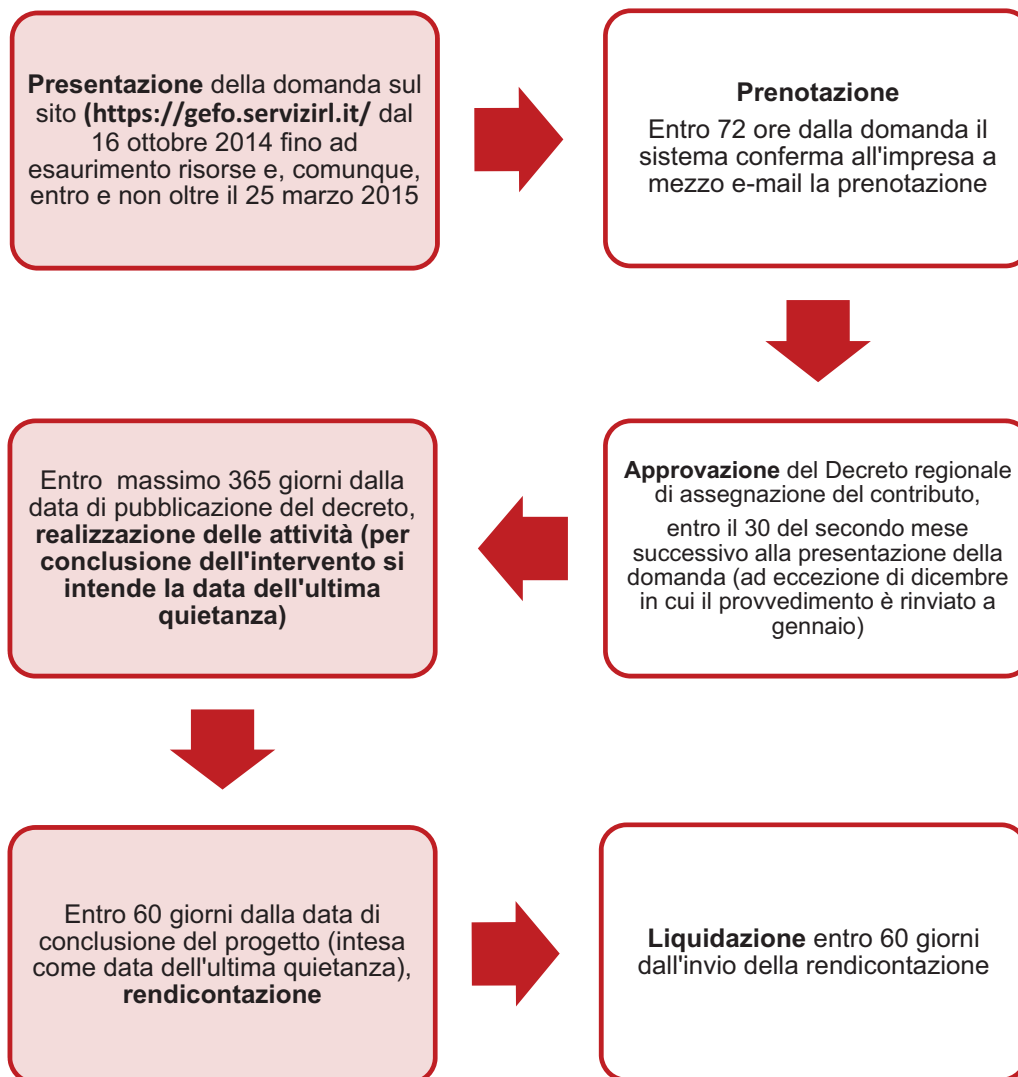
Presentazione della domanda sul sito (https://gefo.servizirl.it/ dal 16 ottobre 2014 fino ad esaurimento risorse e, comunque, entro e non oltre il 25 marzo 2015

Prenotazione

Entro 72 ore dalla domanda il sistema conferma all'impresa a mezzo e-mail la prenotazione

Approvazione del Decreto regionale di assegnazione del contributo,

entro il 30 del secondo mese successivo alla presentazione della domanda (ad eccezione di dicembre in cui il provvedimento è rinviato a gennaio)

Entro massimo 365 giorni dalla data di pubblicazione del decreto, realizzazione delle attività (per conclusione dell'intervento si intende la data dell'ultima quietanza)

Entro 60 giorni dalla data di conclusione del progetto (intesa come data dell'ultima quietanza), rendicontazione

Liquidazione entro 60 giorni dall'invio della rendicontazione